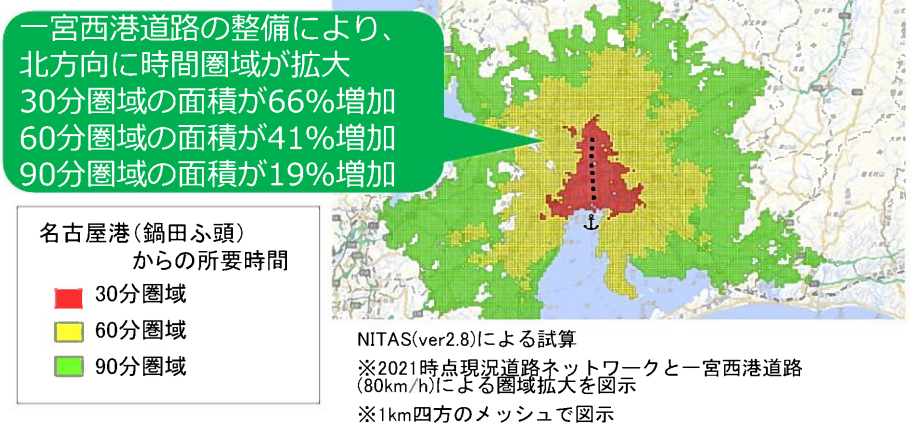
一宮西港道路の整備により、
北方向に時間圏域が拡大
30分圏域の面積が66%増加
60分圏域の面積が41%増加
90分圏域の面積が19%増加

名古屋港（鍋田ふ頭）
からの所要時間

30分圏域

60分圏域

90分圏域

NITAS(ver2.8)による試算

※2021時点現況道路ネットワークと一宮西港道路(80km/h)による圏域拡大を図示

※1km四方のメッシュで図示